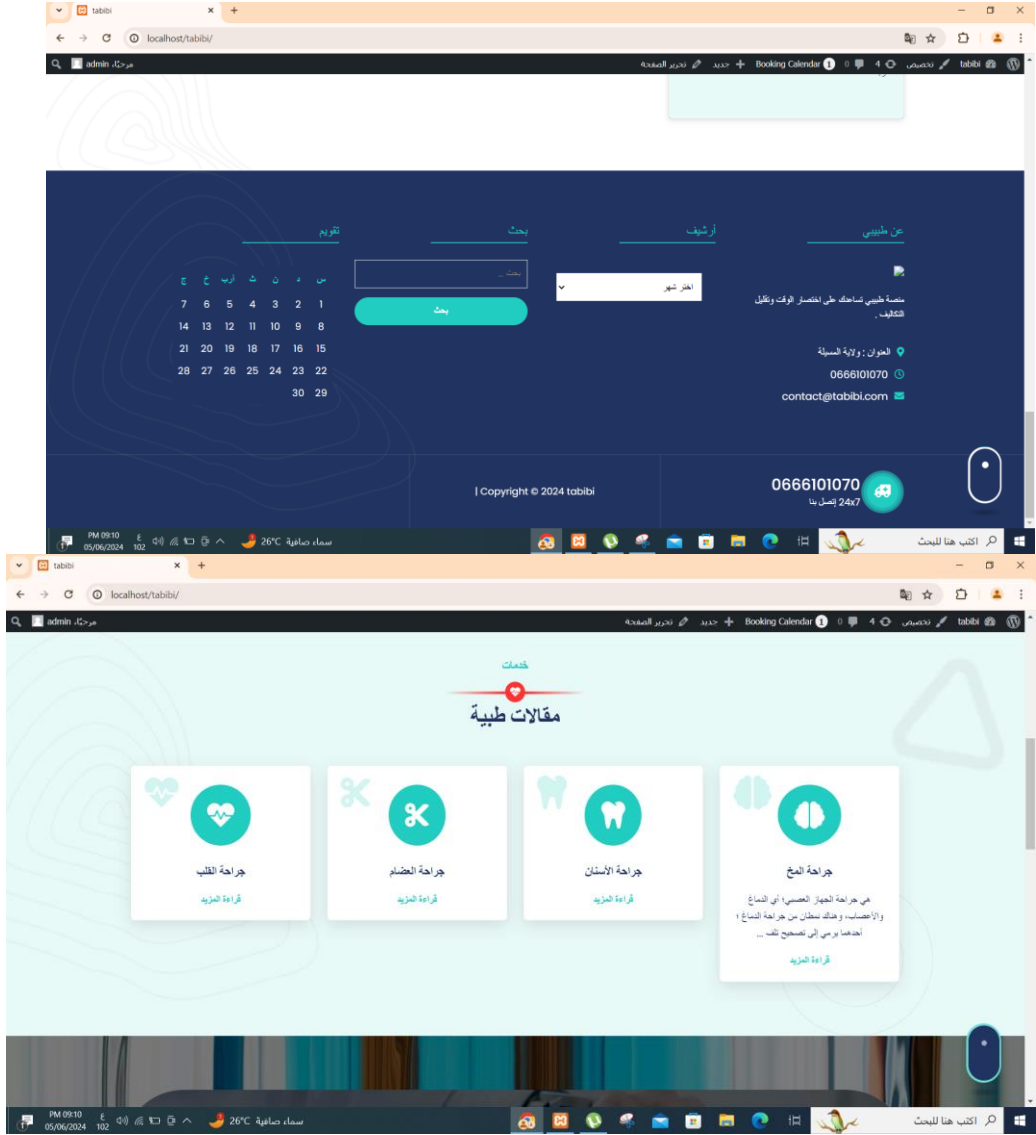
tabibi ×  +

localhost/tabibi/

tabibi  تخصيص  4  0  Booking Calendar 1  جديد +  تحرير الصفحة

مرحبًا، admin

عن طبيبي

منصة طبيبي تساعدك على اختصار الوقت وتقليل التكاليف .

العنوان : ولاية المسيلة

0666101070

contact@tabibi.com

أرشيف

اختر شهر

بحث

بحث ...

بحث

تقويم

| ج | خ | أرب | ث | ن | ح | س |
|---|---|---|---|---|---|---|
| 7 | 6 | 5 | 4 | 3 | 2 | 1 |
| 14 | 13 | 12 | 11 | 10 | 9 | 8 |
| 21 | 20 | 19 | 18 | 17 | 16 | 15 |
| 28 | 27 | 26 | 25 | 24 | 23 | 22 |
| | | | | | 30 | 29 |

0666101070
24x7 إتصل بنا

| Copyright © 2024 tabibi

اكتب هنا للبحث

سماء صافية 26°C

PM 09:10
05/06/2024

ع
102

tabibi ×  +

localhost/tabibi/

tabibi  تخصيص  4  0  Booking Calendar 1  جديد +  تحرير الصفحة

مرحبًا، admin

خدمات

مقالات طبية

جراحة المخ

هي جراحة الجهاز العصبي؛ أي الدماغ والأعصاب، وهناك نمطان من جراحة الدماغ ؛ أحدهما يرمي إلى تصحيح تلف ...

قراءة المزيد

جراحة الأسنان

قراءة المزيد

جراحة العضام

قراءة المزيد

جراحة القلب

قراءة المزيد

اكتب هنا للبحث

سماء صافية 26°C

PM 09:10
05/06/2024

ع
102